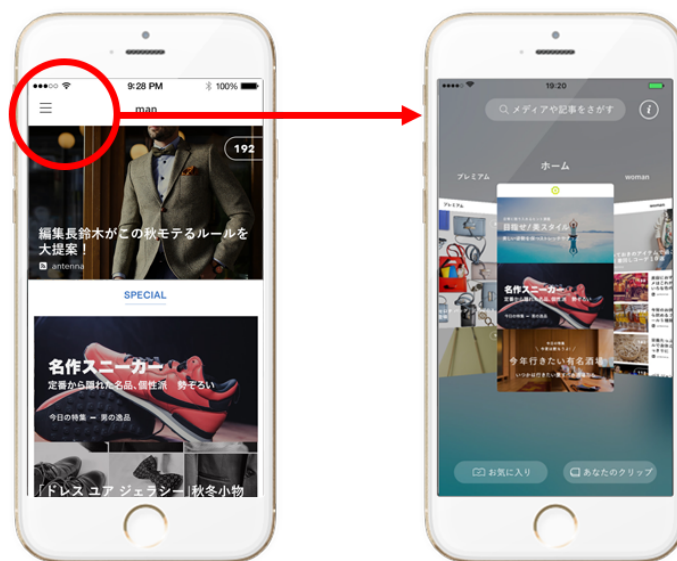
9:28 PM
100%
man
192
編集長鈴木がこの秋モテるルールを大提案！
antenna
SPECIAL
名作スニーカー
定番から隠れた名品、個性派　勢ぞろい
今日の特集 ー 男の逸品
「ドレス ユア ジェラシー」秋冬小物

19:20
メディアや記事をさがす
ホーム
プレミアム
woman
名作スニーカー
今年行きたい有名酒場
お気に入り
あなたのクリップ